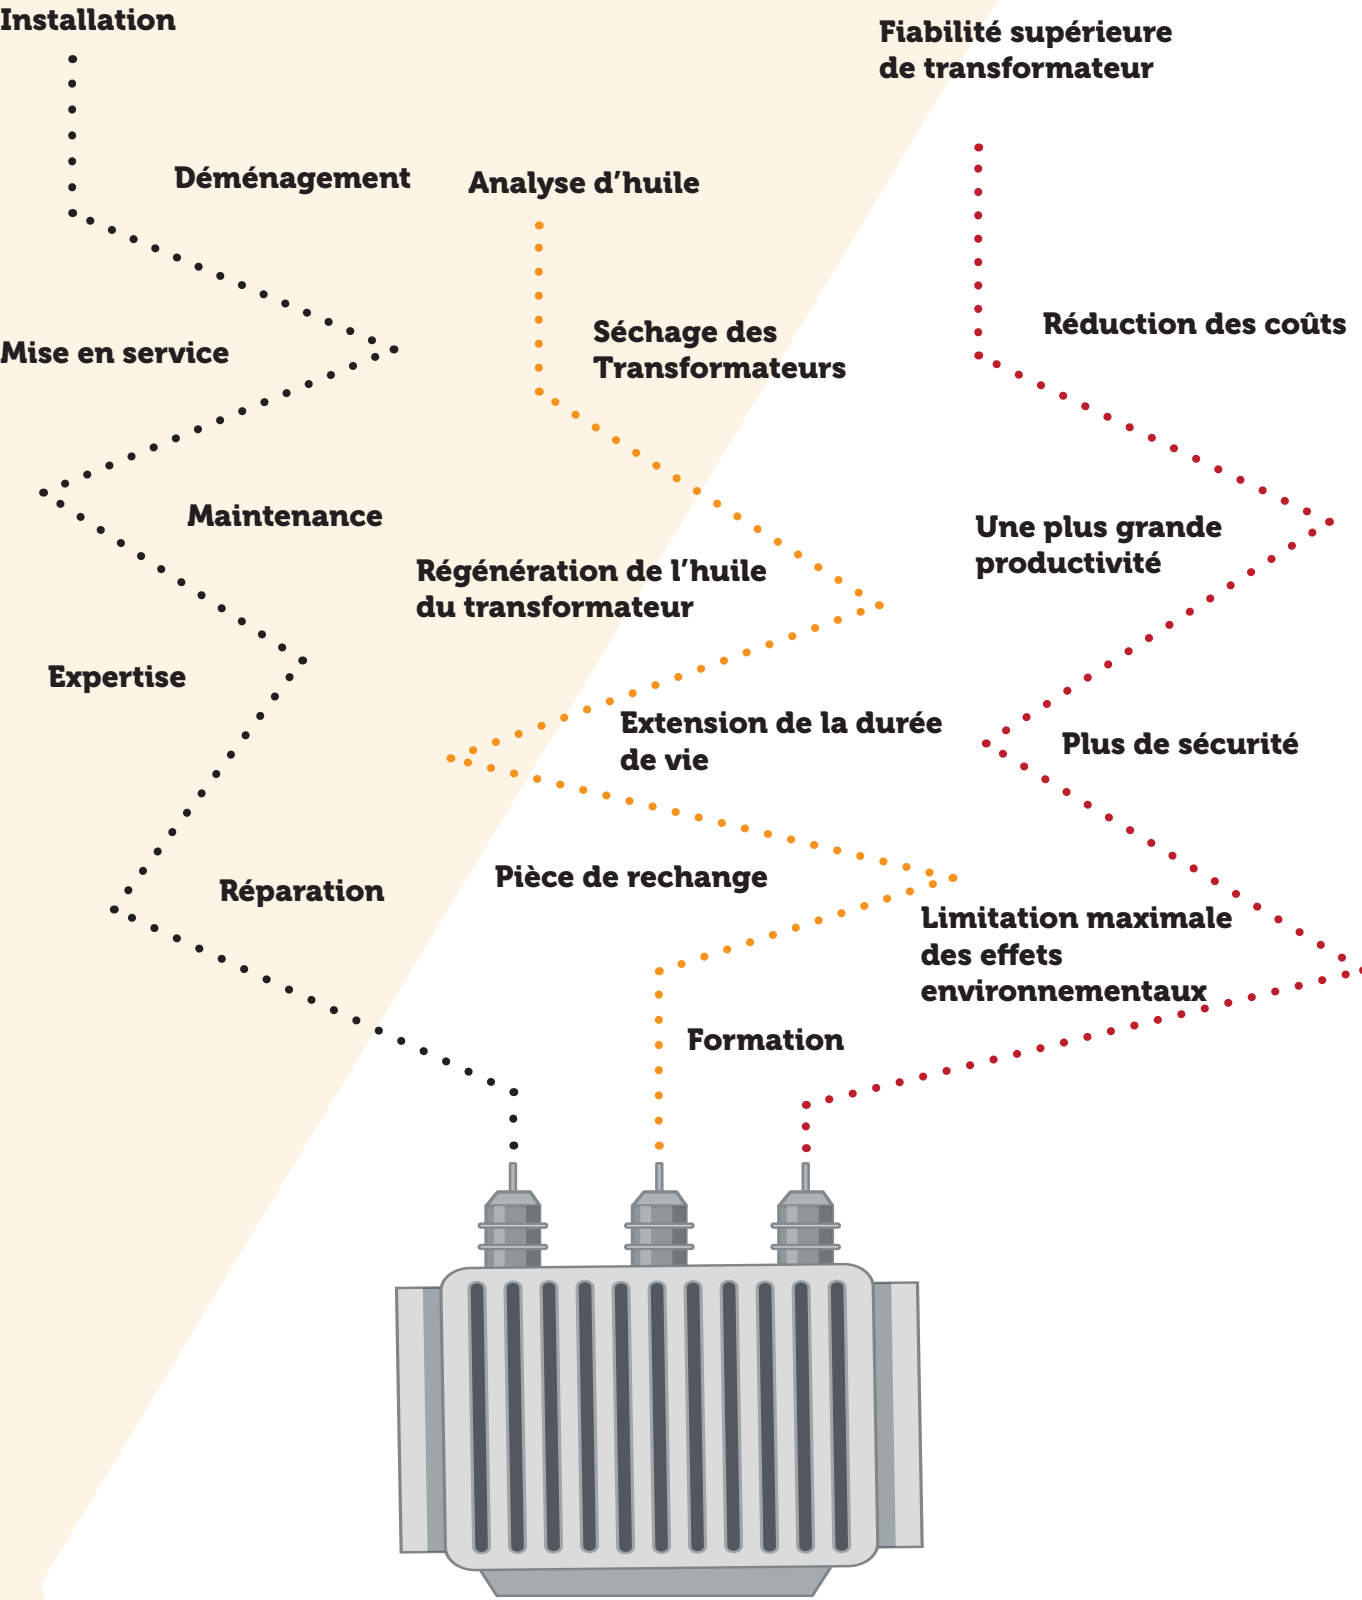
Installation

Fiabilité supérieure de transformateur

Déménagement

Analyse d'huile

Séchage des Transformateurs

Réduction des coûts

Mise en service

Maintenance

Une plus grande productivité

Régénération de l'huile du transformateur

Expertise

Extension de la durée de vie

Plus de sécurité

Réparation

Pièce de rechange

Limitation maximale des effets environnementaux

Formation